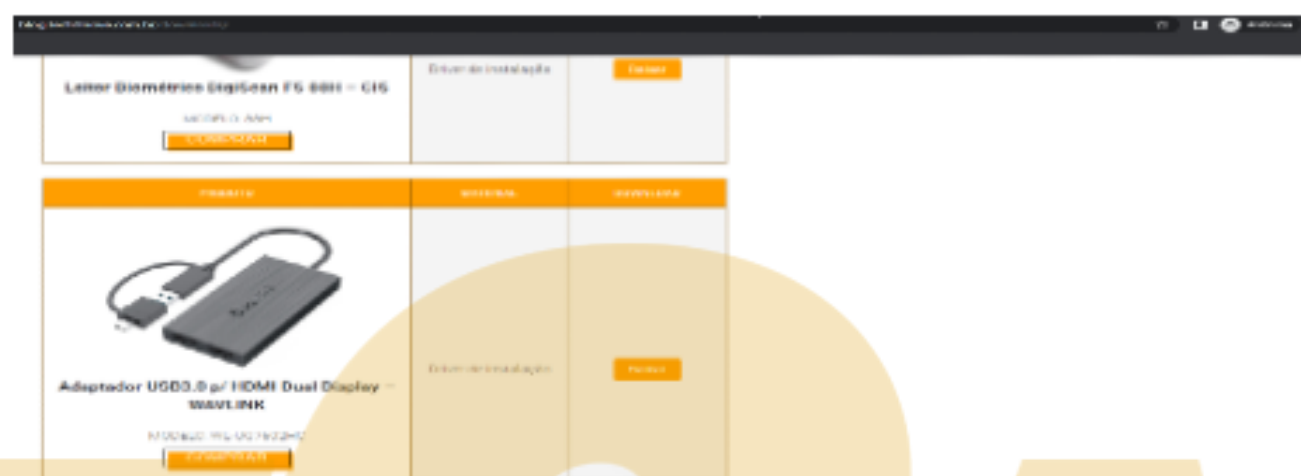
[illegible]

Leitor Biométrico DigiScan FS 88H – CIS

MODELO: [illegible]

COMPRAR

Driver de instalação

Baixar

PRODUTO | SISTEMA | DOWNLOAD

Adaptador USB3.0 p/ HDMI Dual Display – WAVLINK

MODELO: WL-UG7602H

COMPRAR

Driver de instalação

Baixar